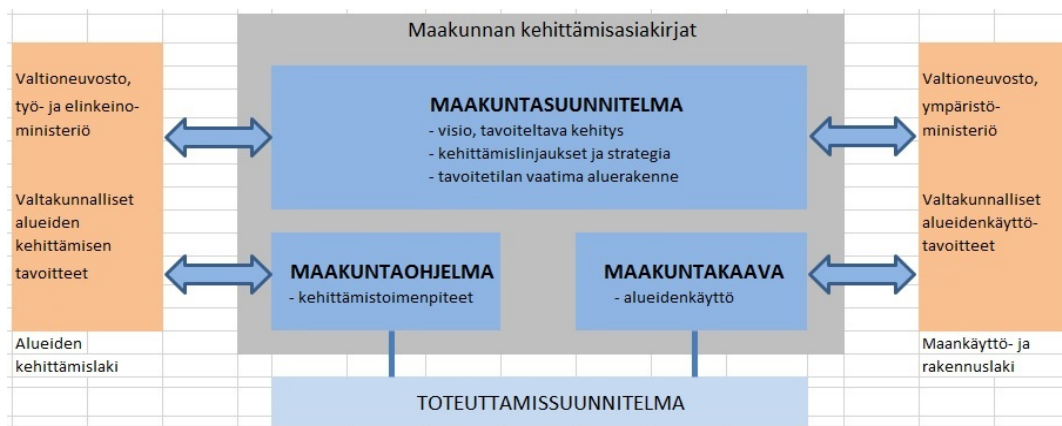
Maakunnan kehittämisasiakirjat

Valtioneuvosto, työ- ja elinkeinoministeriö

Valtakunnalliset alueiden kehittämisen tavoitteet

Alueiden kehittämislaki

MAAKUNTASUUNNITELMA
- visio, tavoiteltava kehitys
- kehittämislinjaukset ja strategia
- tavoitetilan vaatima aluerakenne

MAAKUNTAOHJELMA
- kehittämistoimenpiteet

MAAKUNTAKAAVA
- alueidenkäyttö

Valtioneuvosto, ympäristöministeriö

Valtakunnalliset alueidenkäyttötavoitteet

Maankäyttö- ja rakennuslaki

TOTEUTTAMISSUUNNITELMA